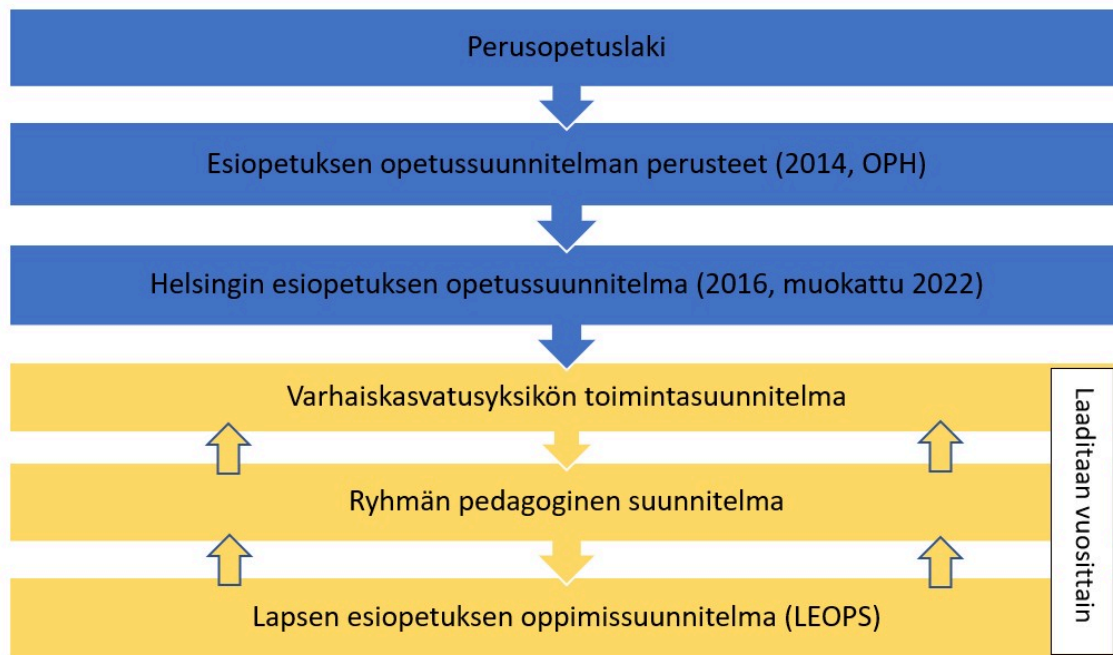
Perusopetuslaki

Esiopetuksen opetussuunnitelman perusteet (2014, OPH)

Helsingin esiopetuksen opetussuunnitelma (2016, muokattu 2022)

Varhaiskasvatusyksikön toimintasuunnitelma

Ryhmän pedagoginen suunnitelma

Lapsen esiopetuksen oppimissuunnitelma (LEOPS)

Laaditaan vuosittain